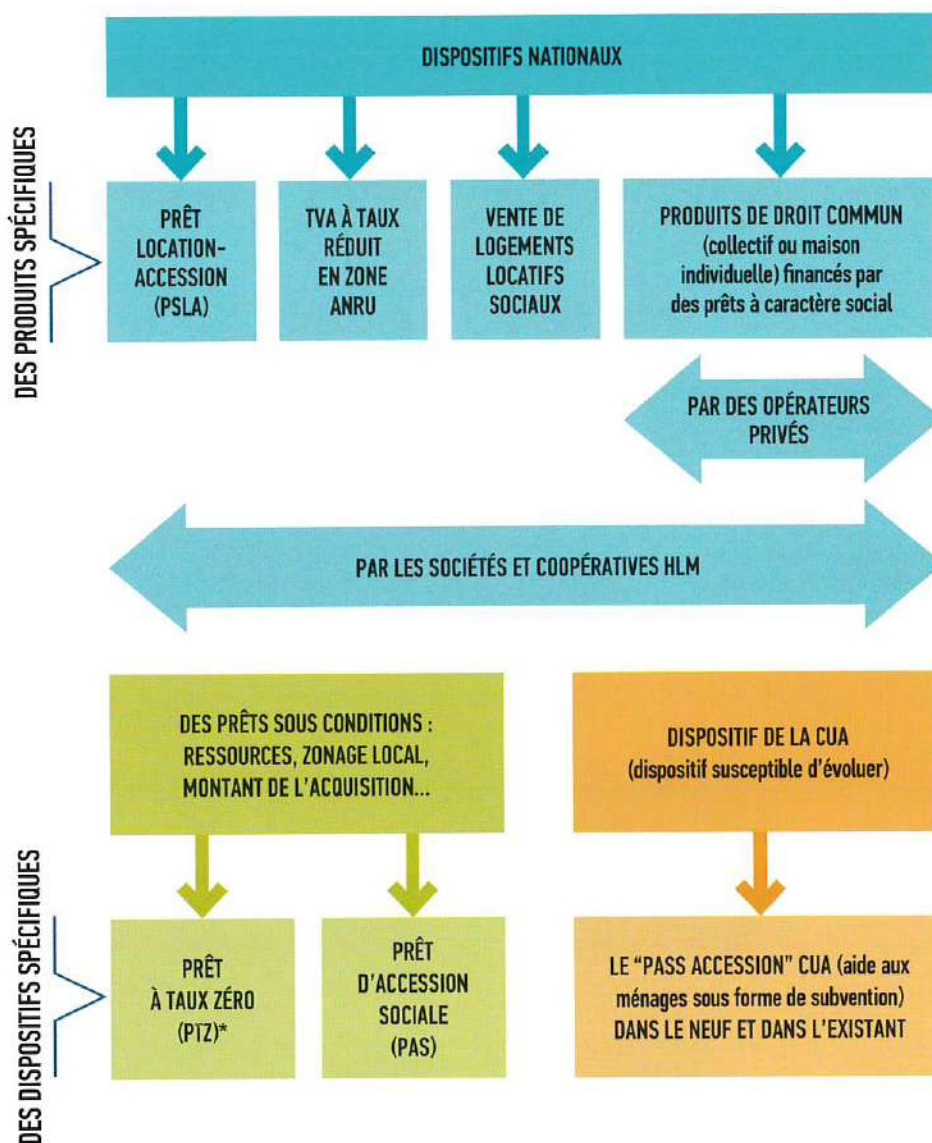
DISPOSITIFS NATIONAUX

DES PRODUITS SPÉCIFIQUES

PRÊT LOCATION-ACCESSION (PSLA)

TVA À TAUX RÉDUIT EN ZONE ANRU

VENTE DE LOGEMENTS LOCATIFS SOCIAUX

PRODUITS DE DROIT COMMUN (collectif ou maison individuelle) financés par des prêts à caractère social

PAR DES OPÉRATEURS PRIVÉS

PAR LES SOCIÉTÉS ET COOPÉRATIVES HLM

DES PRÊTS SOUS CONDITIONS : RESSOURCES, ZONAGE LOCAL, MONTANT DE L'ACQUISITION...

DISPOSITIF DE LA CUA (dispositif susceptible d'évoluer)

DES DISPOSITIFS SPÉCIFIQUES

PRÊT À TAUX ZÉRO (PTZ)*

PRÊT D'ACCESSION SOCIALE (PAS)

LE "PASS ACCESSION" CUA (aide aux ménages sous forme de subvention) DANS LE NEUF ET DANS L'EXISTANT